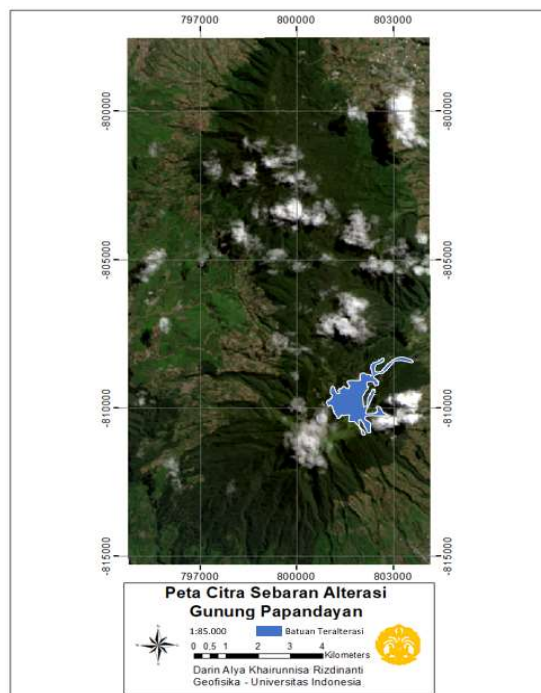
797000 800000 803000

-800000 -800000

-805000 -805000

-810000 -810000

-815000 -815000

797000 800000 803000

Peta Citra Sebaran Alterasi
Gunung Papandayan

1:85.000

Batuan Teralterasi

0 0.5 1 2 3 4 Kilometers

Darin Alya Khairunnisa Rizdinanti
Geofisika - Universitas Indonesia